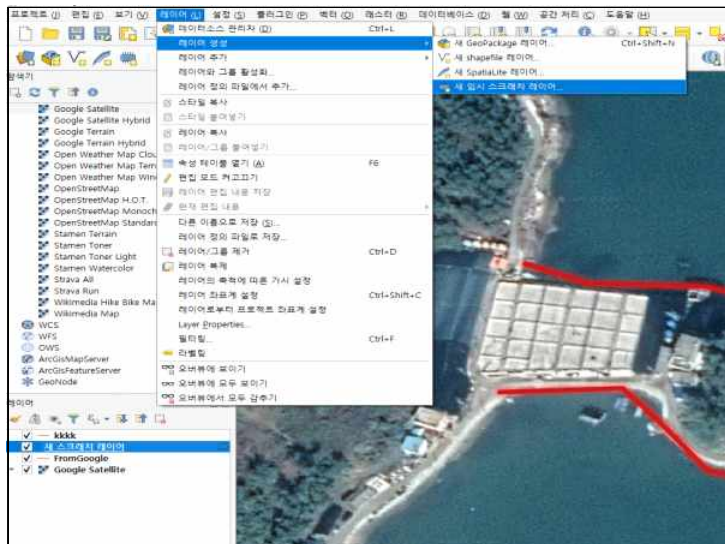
프로젝트 (J) 편집 (E) 보기 (V) 레이어 (L) 설정 (S) 플러그인 (P) 벡터 (O) 래스터 (R) 데이터베이스 (D) 웹 (W) 공간 처리 (C) 도움말 (H)

데이터소스 관리자 (D) Ctrl+L
레이어 생성
레이어 추가
레이어와 그룹 활성화...
레이어 정의 파일에서 추가...
스타일 복사
스타일 붙여넣기
레이어 복사
레이어/그룹 붙여넣기
속성 테이블 열기 (A) F6
편집 모드 켜고끄기
레이어 편집 내용 저장
현재 편집 내용
다른 이름으로 저장 (S)...
레이어 정의 파일로 저장...
레이어/그룹 제거 Ctrl+D
레이어 복제
레이어의 축척에 따른 가시 설정
레이어 좌표계 설정 Ctrl+Shift+C
레이어로부터 프로젝트 좌표계 설정
Layer Properties...
필터링... Ctrl+F
라벨링
오버뷰에 보이기
오버뷰에 모두 보이기
오버뷰에서 모두 감추기

새 GeoPackage 레이어... Ctrl+Shift+N
새 shapefile 레이어...
새 SpatiaLite 레이어...
새 임시 스크래치 레이어...

탐색기
Google Satellite
Google Satellite Hybrid
Google Terrain
Google Terrain Hybrid
Open Weather Map Clou
Open Weather Map Tem
Open Weather Map Win
OpenStreetMap
OpenStreetMap H.O.T.
OpenStreetMap Monoch
OpenStreetMap Standar
Stamen Terrain
Stamen Toner
Stamen Toner Light
Stamen Watercolor
Strava All
Strava Run
Wikimedia Hike Bike Ma
Wikimedia Map
WCS
WFS
OWS
ArcGisMapServer
ArcGisFeatureServer
GeoNode

레이어
kkkk
새 스크래치 레이어
FromGoogle
Google Satellite